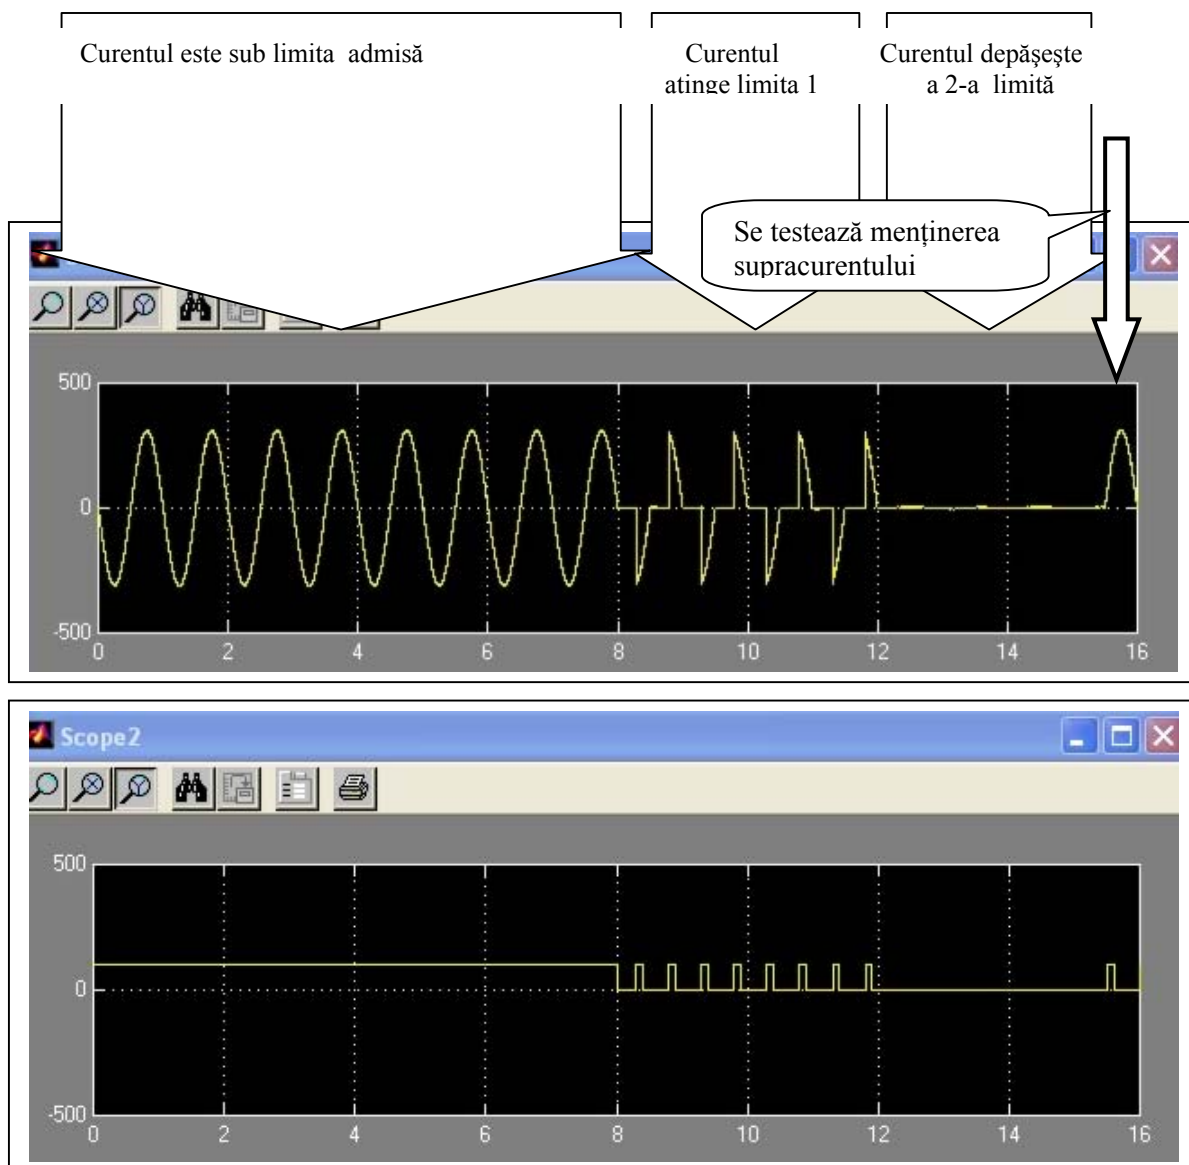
Curentul este sub limita admisă

Curentul atinge limita 1

Curentul depăşeşte a 2-a limită

Se testează menţinerea supracurentului

500
0
-500
0 2 4 6 8 10 12 14 16

Scope2

500
0
-500
0 2 4 6 8 10 12 14 16